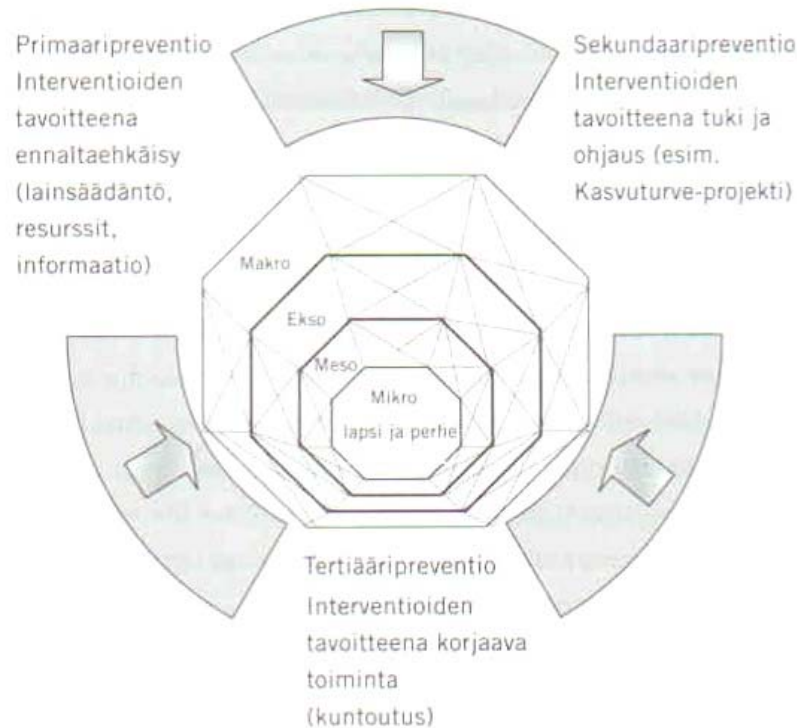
Primaaripreventio
Interventioiden tavoitteena ennaltaehkäisy (lainsäädäntö, resurssit, informaatio)

Sekundaaripreventio
Interventioiden tavoitteena tuki ja ohjaus (esim. Kasvuturve-projekti)

Makro

Ekso

Meso

Mikro
lapsi ja perhe

Tertiääripreventio
Interventioiden tavoitteena korjaava toiminta (kuntoutus)